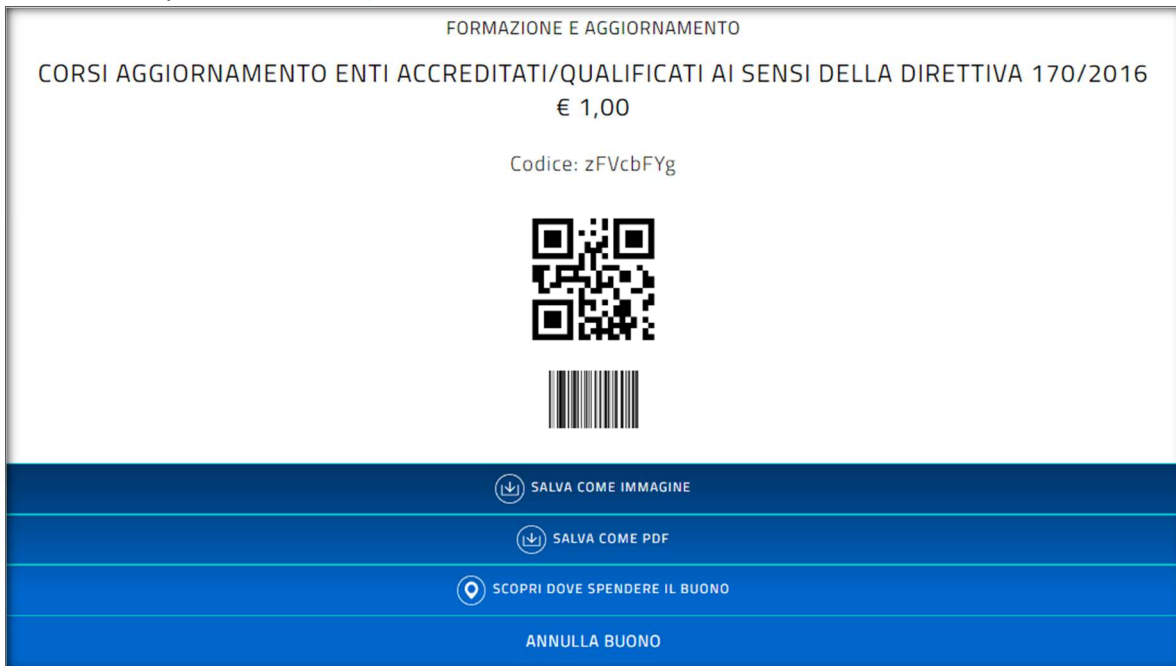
FORMAZIONE E AGGIORNAMENTO

CORSI AGGIORNAMENTO ENTI ACCREDITATI/QUALIFICATI AI SENSI DELLA DIRETTIVA 170/2016

€ 1,00

Codice: zFVcbFYg

SALVA COME IMMAGINE

SALVA COME PDF

SCOPRI DOVE SPENDERE IL BUONO

ANNULLA BUONO